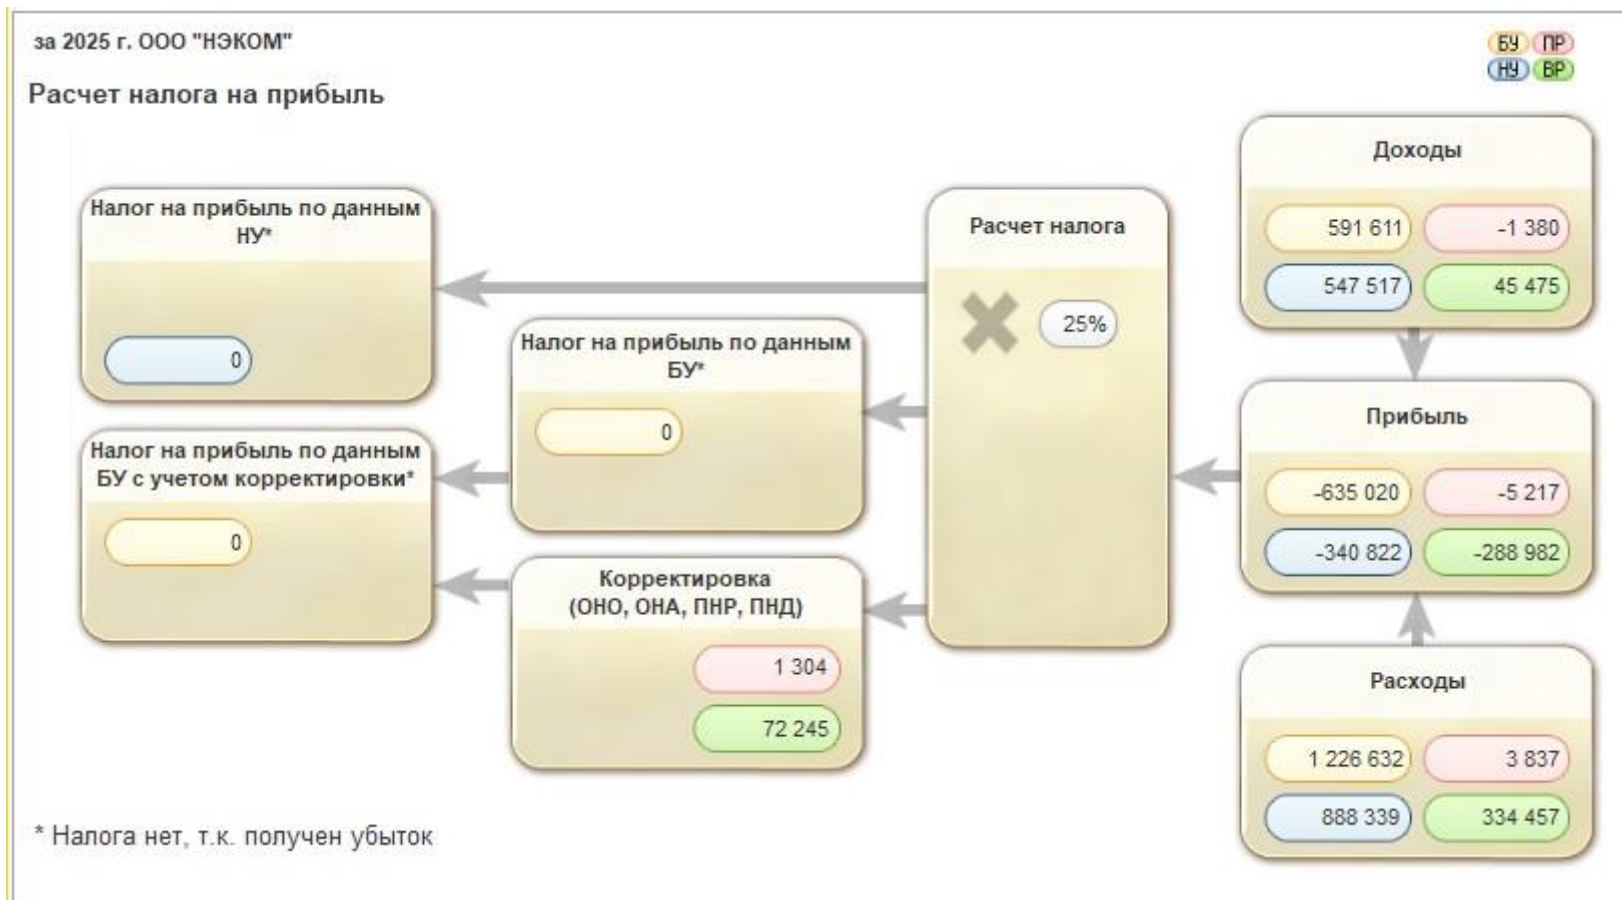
за 2025 г. ООО "НЭКОМ"

БУ ПР
НУ ВР

Расчет налога на прибыль

Доходы

591 611
-1 380
547 517
45 475

Налог на прибыль по данным НУ*

0

Расчет налога

25%

Налог на прибыль по данным БУ*

0

Прибыль

-635 020
-5 217
-340 822
-288 982

Налог на прибыль по данным БУ с учетом корректировки*

0

Корректировка (ОНО, ОНА, ПНР, ПНД)

1 304
72 245

Расходы

1 226 632
3 837
888 339
334 457

* Налога нет, т.к. получен убыток